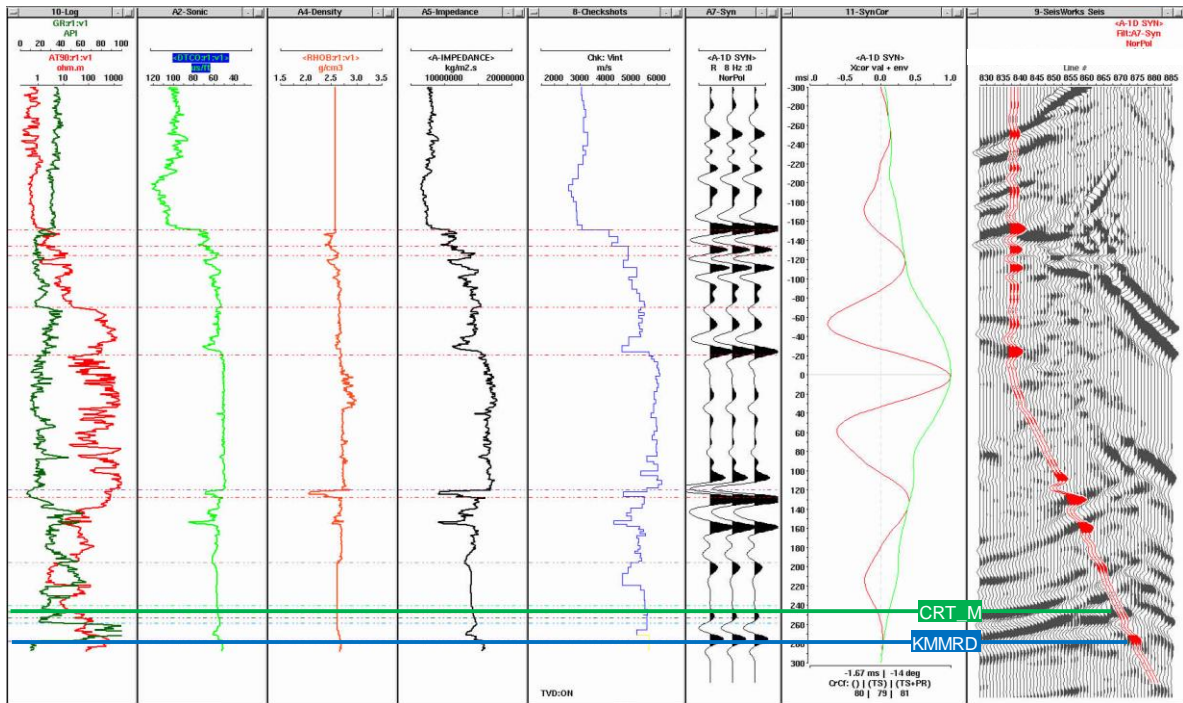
10-Log
GR:r1:v1
API
0 20 40 60 80 100
AT90:r1:v1
ohm.m
1 10 100 1000

A2-Sonic
<DTCO:r1:v1>
us/ft
120 100 80 60 40

A4-Density
<RHOB:r1:v1>
g/cm3
1.5 2.0 2.5 3.0 3.5

A5-Impedance
<A-IMPEDANCE>
kg/m2.s
10000000 20000000

8-Checkshots
Chk: Vint
m/s
2000 3000 4000 5000 6000

TVD:ON

A7-Syn
<A-1D SYN>
R 8 Hz :0
NorPol

11-SynCor
<A-1D SYN>
Xcor val + env
ms -1.0 -0.5 0.0 0.5 1.0
-300 -280 -260 -240 -220 -200 -180 -160 -140 -120 -100 -80 -60 -40 -20 0 20 40 60 80 100 120 140 160 180 200 220 240 260 280 300
-1.67 ms | -14 deg
CrCf: () | (TS) | (TS+PR)
80 | 79 | 81

9-SeisWorks Seis
<A-1D SYN>
Filt:A7-Syn
NorPol
Line #
830 835 840 845 850 855 860 865 870 875 880 885

CRT_M
KMMRD